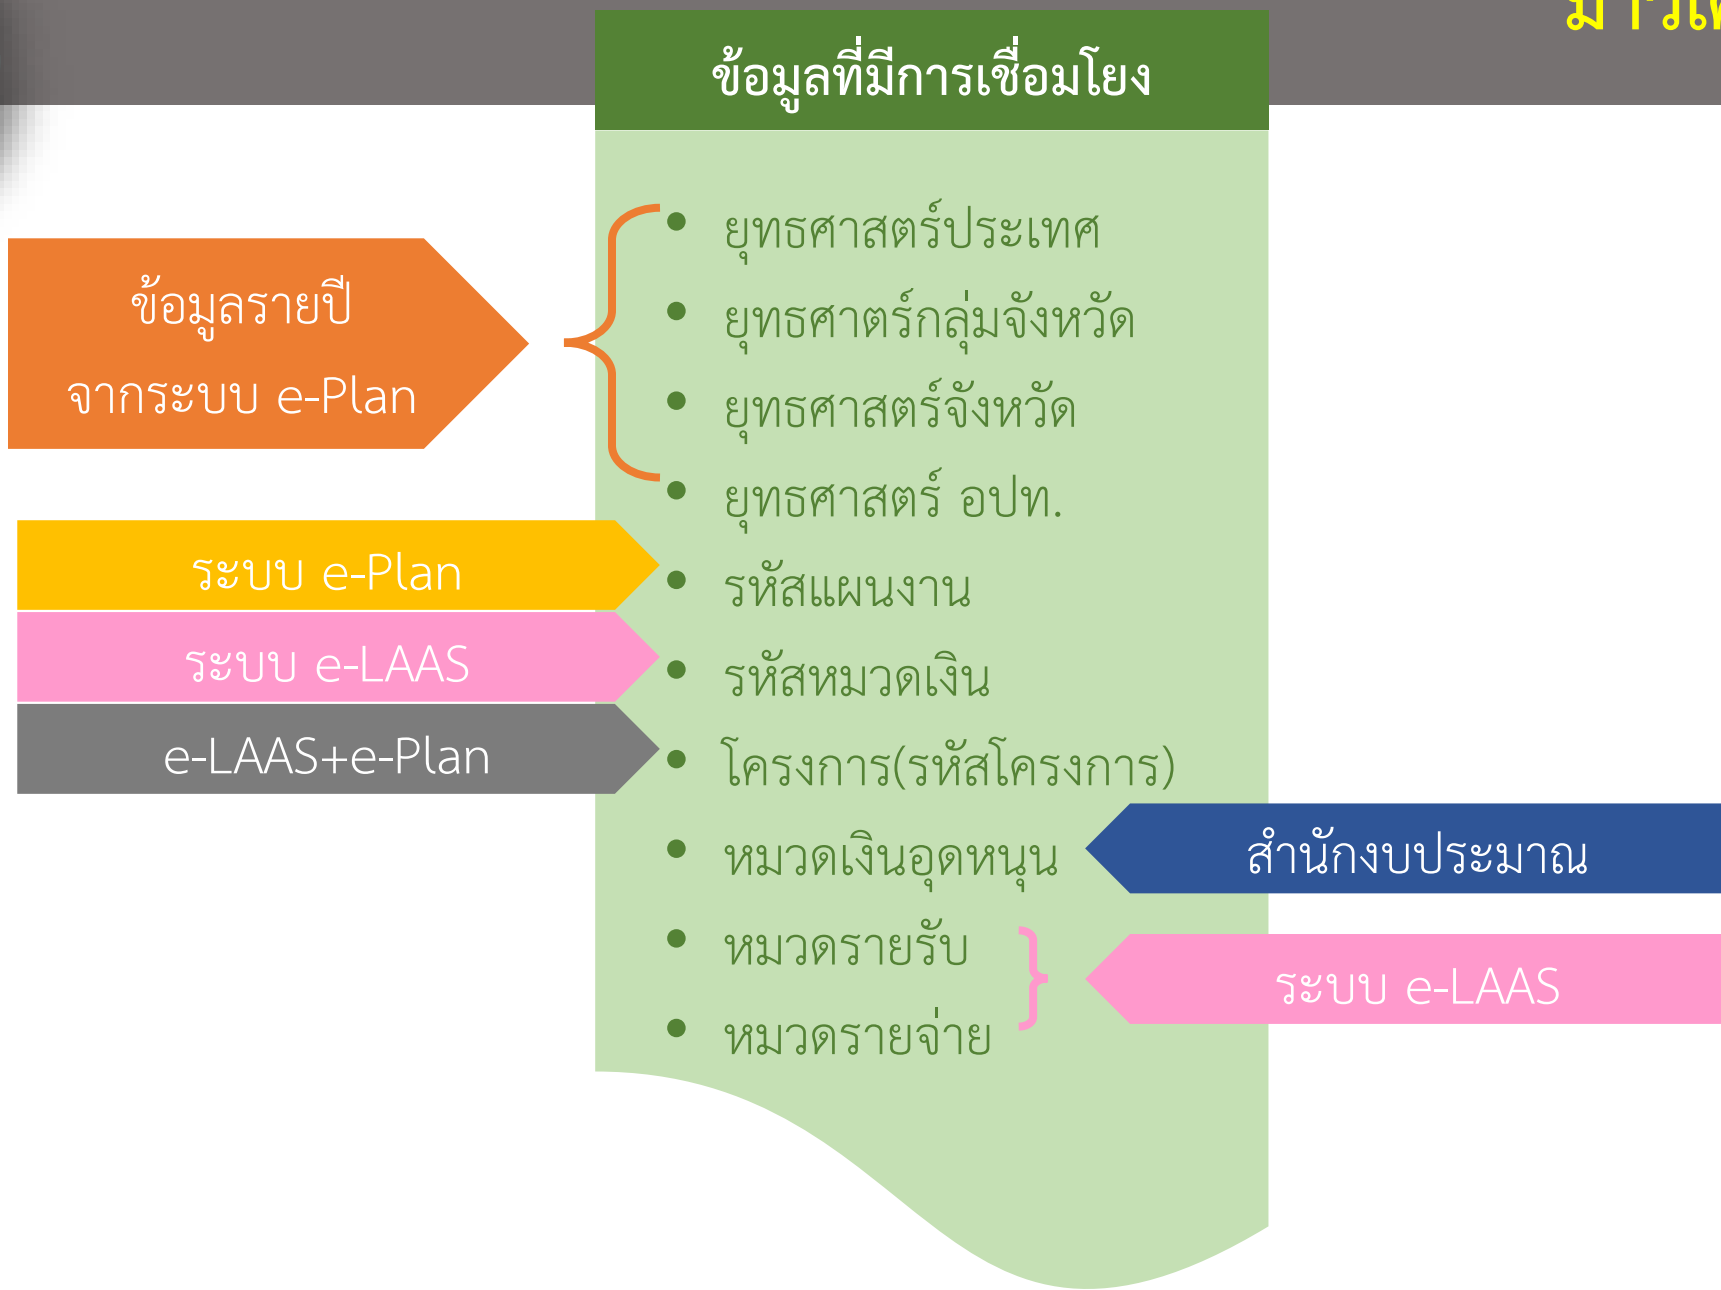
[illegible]

ข้อมูลที่มีการเชื่อมโยง

ข้อมูลรายปี จากระบบ e-Plan

• ยุทธศาสตร์ประเทศ
• ยุทธศาตร์กลุ่มจังหวัด
• ยุทธศาสตร์จังหวัด
• ยุทธศาสตร์ อปท.

ระบบ e-Plan
• รหัสแผนงาน

ระบบ e-LAAS
• รหัสหมวดเงิน

e-LAAS+e-Plan
• โครงการ(รหัสโครงการ)

• หมวดเงินอุดหนุน
สำนักงบประมาณ

• หมวดรายรับ
• หมวดรายจ่าย
ระบบ e-LAAS